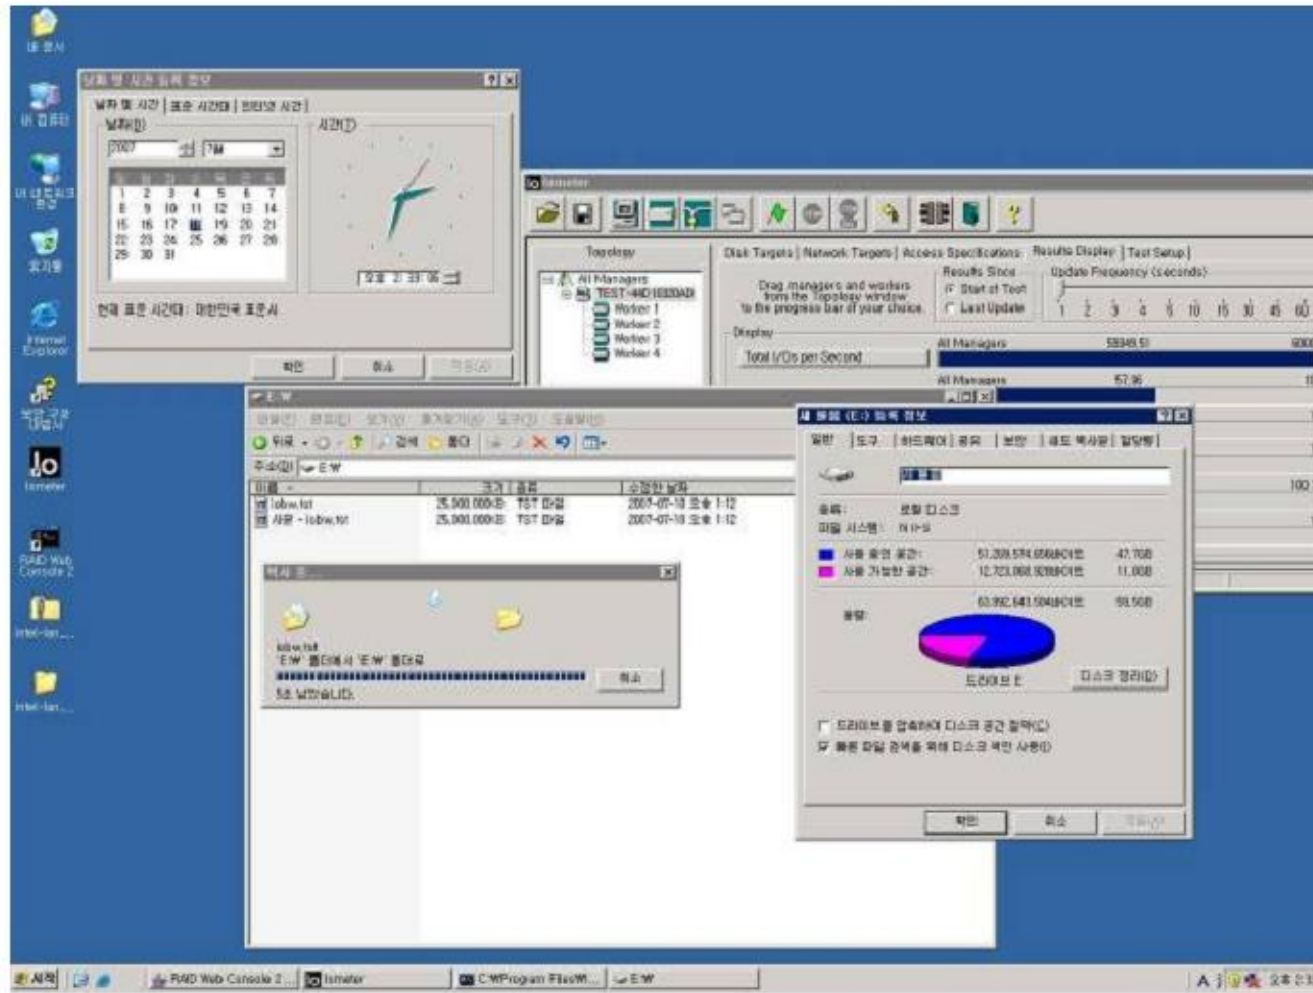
내 문서

내 컴퓨터

내 네트워크 환경

휴지통

Internet Explorer

보안 구성 마법사

Iometer

RAID Web Console 2

Intel-lan_...

Intel-lan_...

날짜 및 시간 등록 정보

날짜 및 시간 | 표준 시간대 | 인터넷 시간

날짜(D)

2007

7월

| 일 | 월 | 화 | 수 | 목 | 금 | 토 |
|---|---|---|---|---|---|---|
| 1 | 2 | 3 | 4 | 5 | 6 | 7 |
| 8 | 9 | 10 | 11 | 12 | 13 | 14 |
| 15 | 16 | 17 | 18 | 19 | 20 | 21 |
| 22 | 23 | 24 | 25 | 26 | 27 | 28 |
| 29 | 30 | 31 | | | | |

시간(T)

오후 2:33:06

현재 표준 시간대: 대한민국 표준시

확인 취소 적용(A)

Iometer

Topology

All Managers

TEST-44D1033AD

Worker 1

Worker 2

Worker 3

Worker 4

Disk Targets | Network Targets | Access Specifications | Results Display | Test Setup

Drag managers and workers from the Topology window to the progress bar of your choice.

Results Since

Start of Test

Last Update

Update Frequency (seconds)

1 2 3 4 5 10 15 30 45 60

Display

Total I/Os per Second

All Managers 58949.51

All Managers 57.96

100

E:₩

파일(F) 편집(E) 보기(V) 즐겨찾기(A) 도구(T) 도움말(H)

뒤로 검색 폴더

주소(D) E:₩

| 이름 | 크기 | 종류 | 수정한 날짜 |
|---|---|---|---|
| iobw.tst | 25,500,000KB | TST 파일 | 2007-07-18 오후 1:12 |
| 사본 - iobw.tst | 25,000,000KB | TST 파일 | 2007-07-18 오후 1:12 |

복사 중...

iobw.tst

'E:₩' 폴더에서 'E:₩' 폴더로

5초 남았습니다.

취소

새 볼륨 (E:) 등록 정보

일반 | 도구 | 하드웨어 | 공유 | 보안 | 섀도 복사본 | 할당량

새 볼륨

종류: 로컬 디스크

파일 시스템: NTFS

사용 중인 공간: 51,209,574,656바이트 47.7GB

사용 가능한 공간: 12,723,068,928바이트 11.8GB

용량: 63,932,643,584바이트 59.5GB

드라이브 E

디스크 정리(D)

드라이브를 압축하여 디스크 공간 절약(C)

빠른 파일 검색을 위해 디스크 색인 사용(I)

확인 취소 적용(A)

시작 RAID Web Console 2... Iometer C:₩Program Files₩... E:₩

A 오후 2:3